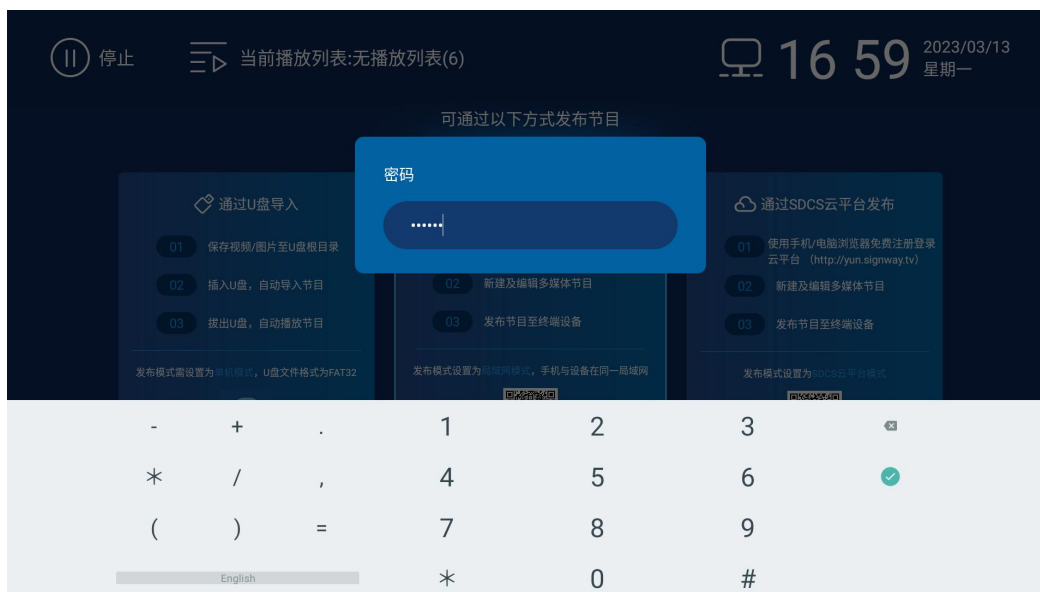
停止 当前播放列表:无播放列表(6)

16 59 2023/03/13 星期一

可通过以下方式发布节目

密码

••••••

通过U盘导入

01 保存视频/图片至U盘根目录

02 插入U盘，自动导入节目

03 拔出U盘，自动播放节目

发布模式需设置为单机模式，U盘文件格式为FAT32

02 新建及编辑多媒体节目

03 发布节目至终端设备

发布模式设置为局域网模式，手机与设备在同一局域网

通过SDCS云平台发布

01 使用手机/电脑浏览器免费注册登录云平台 (http://yun.signway.tv)

02 新建及编辑多媒体节目

03 发布节目至终端设备

发布模式设置为SDCS云平台模式

| - | + | . | 1 | 2 | 3 | |
|---|---|---|---|---|---|---|
| * | / | , | 4 | 5 | 6 | |
| ( | ) | = | 7 | 8 | 9 | |
| English | | | * | 0 | # | |